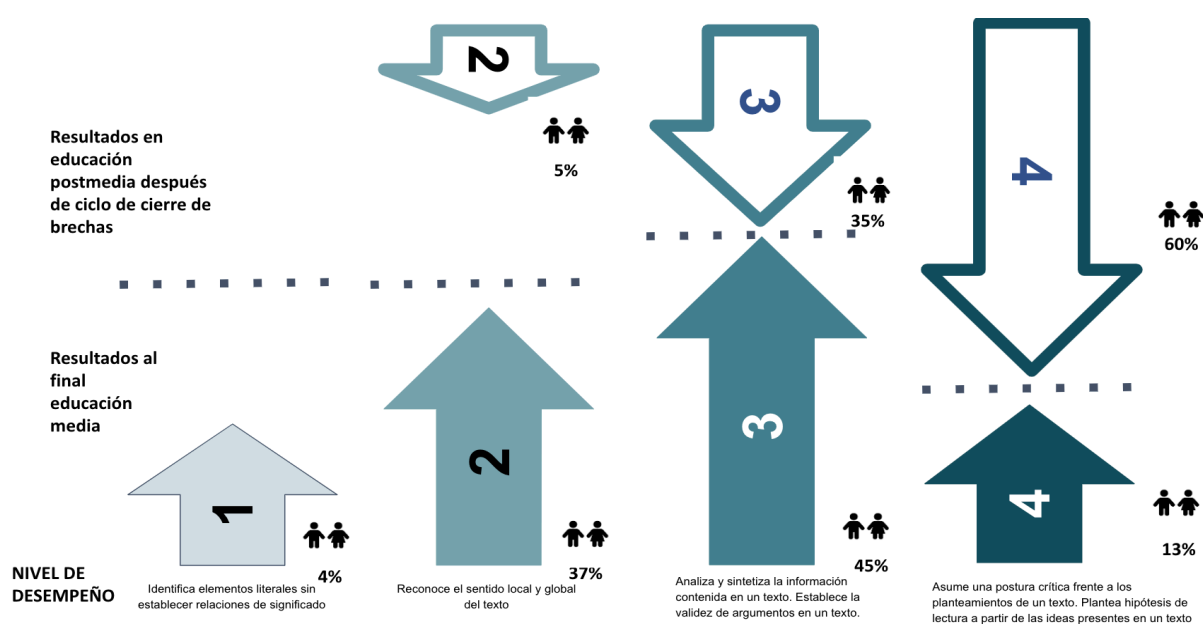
2

5%

Resultados en educación postmedia después de ciclo de cierre de brechas

3

35%

4

60%

Resultados al final educación media

1

4%

2

37%

3

45%

4

13%

NIVEL DE DESEMPEÑO

Identifica elementos literales sin establecer relaciones de significado

Reconoce el sentido local y global del texto

Analiza y sintetiza la información contenida en un texto. Establece la validez de argumentos en un texto.

Asume una postura crítica frente a los planteamientos de un texto. Plantea hipótesis de lectura a partir de las ideas presentes en un texto